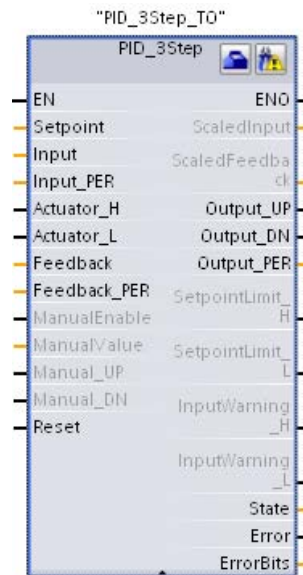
"PID_3Step_TO"

PID_3Step

EN
Setpoint
Input
Input_PER
Actuator_H
Actuator_L
Feedback
Feedback_PER
ManualEnable
ManualValue
Manual_UP
Manual_DN
Reset

ENO
ScaledInput
ScaledFeedback
Output_UP
Output_DN
Output_PER
SetpointLimit_H
SetpointLimit_L
InputWarning_H
InputWarning_L
State
Error
ErrorBits